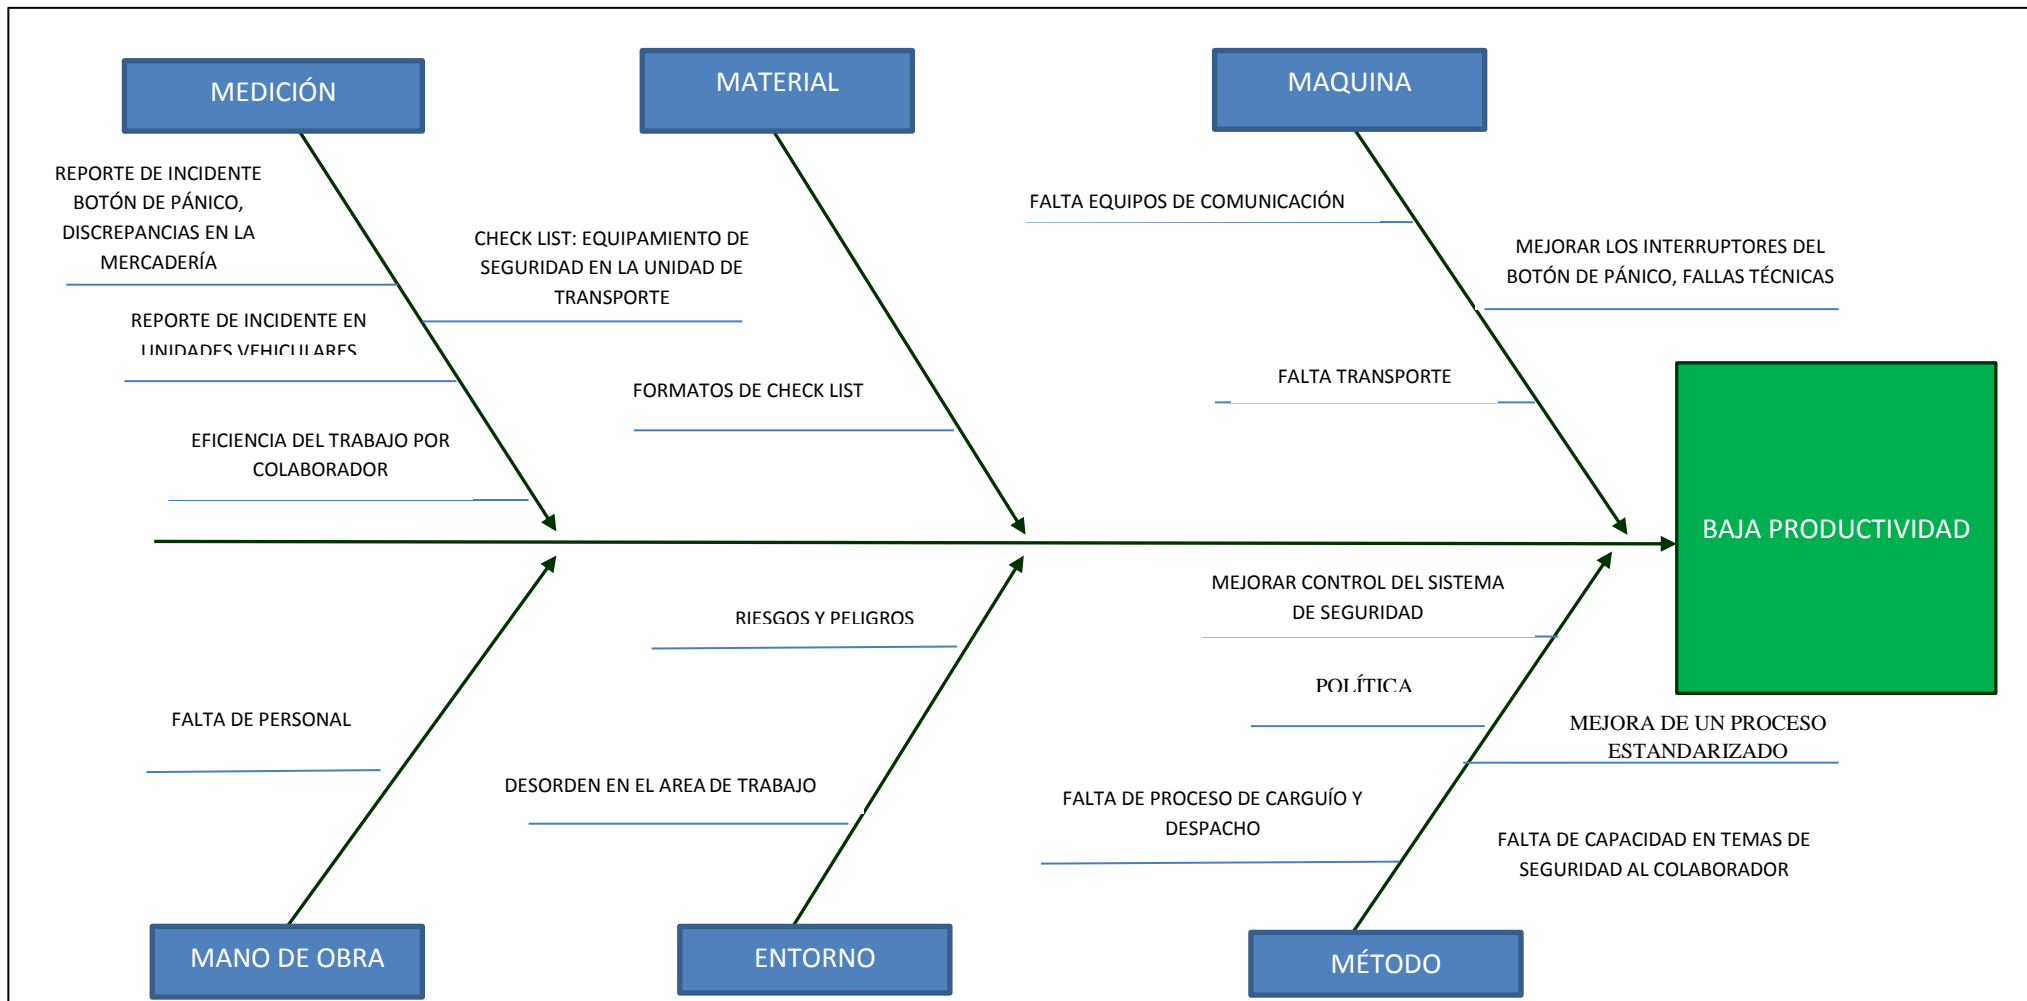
MEDICIÓN

MATERIAL

MAQUINA

REPORTE DE INCIDENTE BOTÓN DE PÁNICO, DISCREPANCIAS EN LA MERCADERÍA

CHECK LIST: EQUIPAMIENTO DE SEGURIDAD EN LA UNIDAD DE TRANSPORTE

FALTA EQUIPOS DE COMUNICACIÓN

MEJORAR LOS INTERRUPTORES DEL BOTÓN DE PÁNICO, FALLAS TÉCNICAS

REPORTE DE INCIDENTE EN UNIDADES VEHICULARES

FORMATOS DE CHECK LIST

FALTA TRANSPORTE

EFICIENCIA DEL TRABAJO POR COLABORADOR

BAJA PRODUCTIVIDAD

MEJORAR CONTROL DEL SISTEMA DE SEGURIDAD

RIESGOS Y PELIGROS

POLÍTICA

FALTA DE PERSONAL

MEJORA DE UN PROCESO ESTANDARIZADO

DESORDEN EN EL AREA DE TRABAJO

FALTA DE PROCESO DE CARGUÍO Y DESPACHO

FALTA DE CAPACIDAD EN TEMAS DE SEGURIDAD AL COLABORADOR

MANO DE OBRA

ENTORNO

MÉTODO